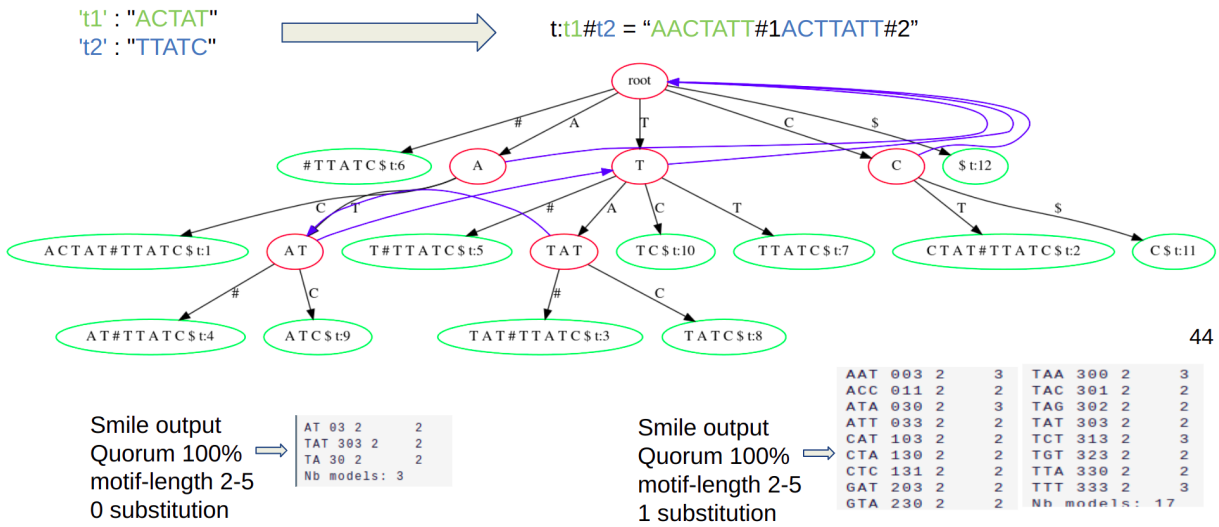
't1' : "ACTAT"
't2' : "TTATC"

t:t1#t2 = "AACTATT#1ACTTATT#2"

root

#

A

T

C

$

# T T A T C $ t:6

A

T

C

$ t:12

C

T

#

A

C

T

T

$

A C T A T # T T A T C $ t:1

A T

T # T T A T C $ t:5

T A T

T C $ t:10

T T A T C $ t:7

C T A T # T T A T C $ t:2

C $ t:11

#

C

#

C

A T # T T A T C $ t:4

A T C $ t:9

T A T # T T A T C $ t:3

T A T C $ t:8

44

Smile output
Quorum 100%
motif-length 2-5
0 substitution

| AT 03 2 | 2 |
|---|---|
| TAT 303 2 | 2 |
| TA 30 2 | 2 |
| Nb models: 3 | |

Smile output
Quorum 100%
motif-length 2-5
1 substitution

| AAT 003 2 | 3 | TAA 300 2 | 3 |
|---|---|---|---|
| ACC 011 2 | 2 | TAC 301 2 | 2 |
| ATA 030 2 | 3 | TAG 302 2 | 2 |
| ATT 033 2 | 2 | TAT 303 2 | 2 |
| CAT 103 2 | 2 | TCT 313 2 | 3 |
| CTA 130 2 | 2 | TGT 323 2 | 2 |
| CTC 131 2 | 2 | TTA 330 2 | 2 |
| GAT 203 2 | 2 | TTT 333 2 | 3 |
| GTA 230 2 | 2 | Nb models: 17 | |